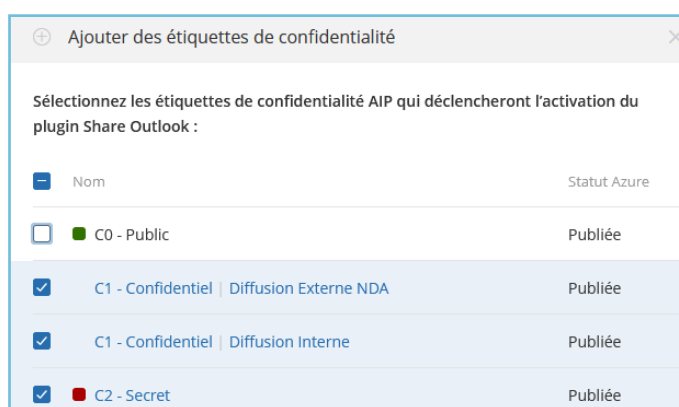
Ajouter des étiquettes de confidentialité

Sélectionnez les étiquettes de confidentialité AIP qui déclencheront l'activation du plugin Share Outlook :

| Nom | Statut Azure |
|---|---|
| C0 - Public | Publiée |
| C1 - Confidentiel \| Diffusion Externe NDA | Publiée |
| C1 - Confidentiel \| Diffusion Interne | Publiée |
| C2 - Secret | Publiée |